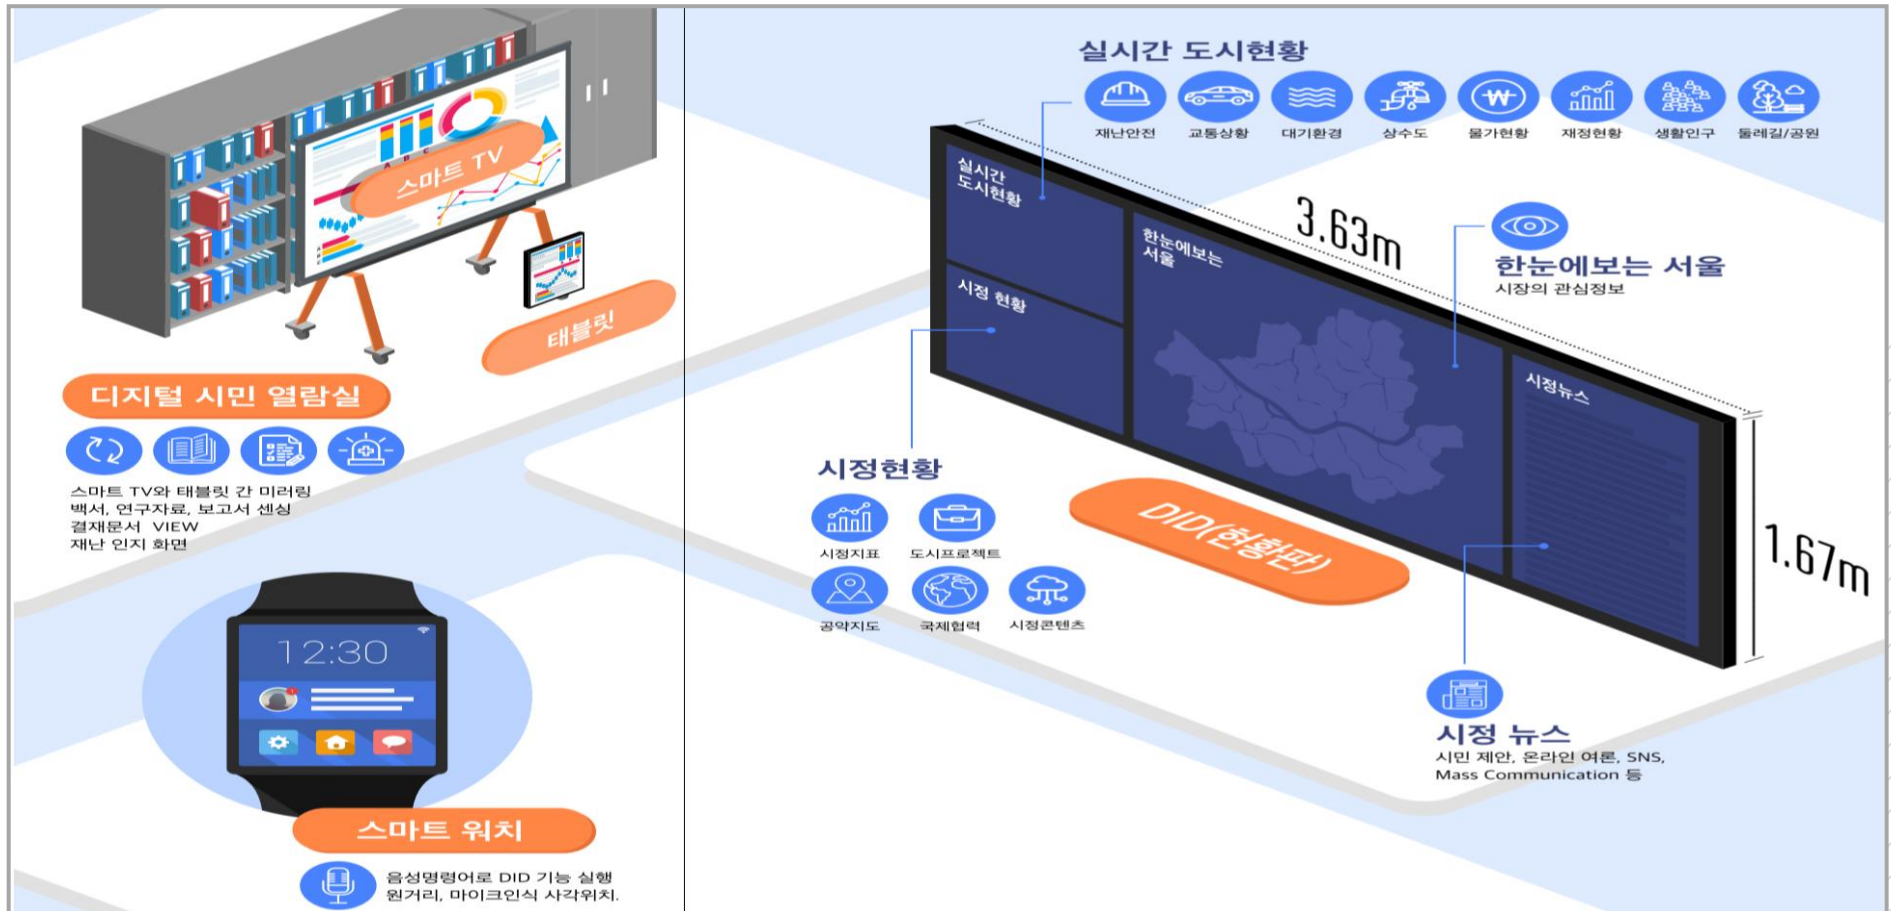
스마트 TV

태블릿

디지털 시민 열람실

스마트 TV와 태블릿 간 미러링
백서, 연구자료, 보고서 센싱
결재문서 VIEW
재난 인지 화면

12:30

스마트 워치

음성명령어로 DID 기능 실행
원거리, 마이크인식 사각위치.

실시간 도시현황

재난안전 교통상황 대기환경 상수도 물가현황 재정현황 생활인구 둘레길/공원

실시간 도시현황

시정 현황

한눈에보는 서울

시정뉴스

3.63m

1.67m

한눈에보는 서울
시장의 관심정보

시정현황

시정지표 도시프로젝트
공약지도 국제협력 시정콘텐츠

DID(현황판)

시정 뉴스
시민 제안, 온라인 여론, SNS,
Mass Communication 등